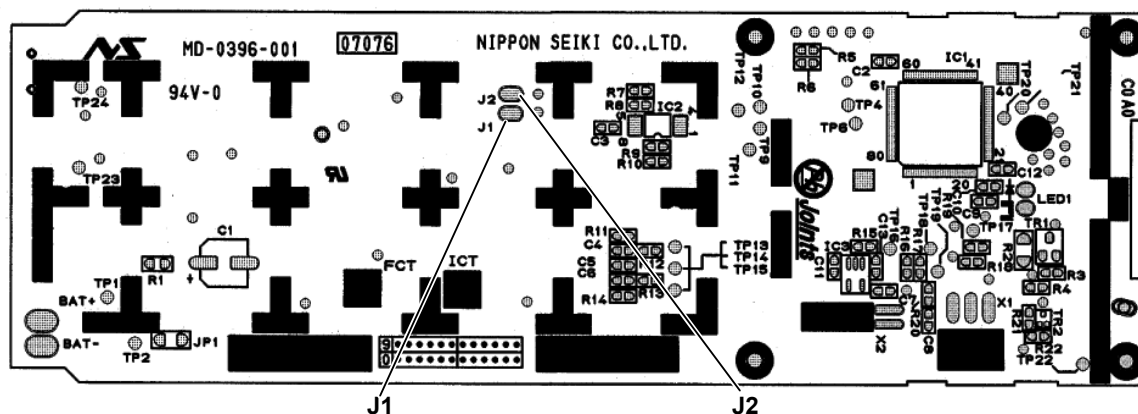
MD-0396-001 07076 NIPPON SEIKI CO.,LTD.

94V-0

TP24

J2
J1

R7
R8
IC2
C3
R9
R10

TP12
TP10
TP9
TP11

R5
R6
C2
60
61
IC1
41
40
TP20
TP21
TP4
TP6
80
1
20
21
C12
LED1

C0A0

TP23

C1
+

TP1
R1
BAT+

BAT-
TP2
JP1

FCT
ICT

R11
C4
C5
C6
R12
R14
R13

TP13
TP14
TP15

IC3
R15
C11
R16
R17
TP18
TP19
TP16
C9
TP17
R18
TR1
R2
R3
R4
X1
C7
R20
C8
X2
R21
TR2
TP22

J1
J2